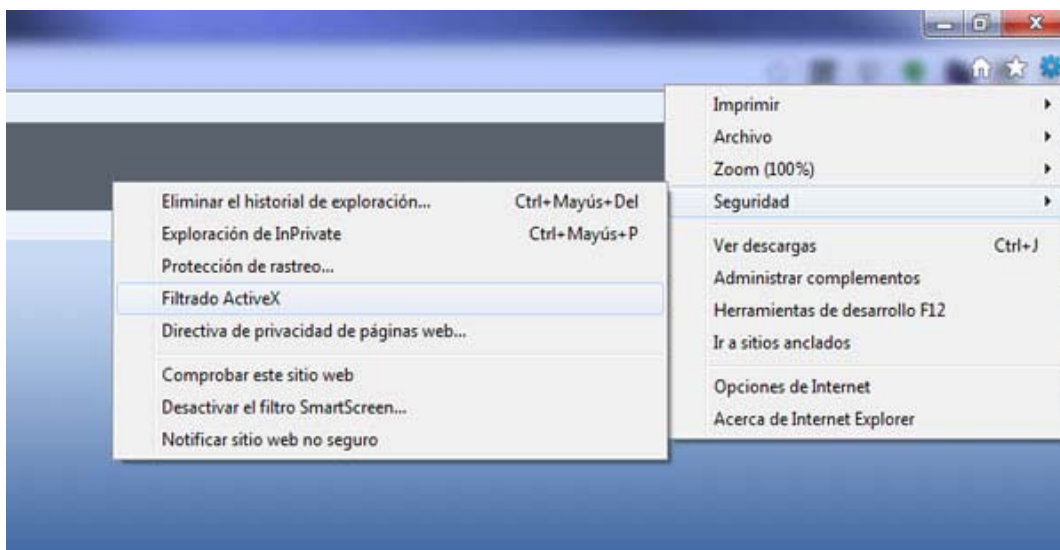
Imprimir
Archivo
Zoom (100%)
Seguridad

Eliminar el historial de exploración... Ctrl+Mayús+Del
Exploración de InPrivate Ctrl+Mayús+P
Protección de rastreo...
Filtrado ActiveX
Directiva de privacidad de páginas web...

Comprobar este sitio web
Desactivar el filtro SmartScreen...
Notificar sitio web no seguro

Ver descargas Ctrl+J
Administrar complementos
Herramientas de desarrollo F12
Ir a sitios anclados

Opciones de Internet
Acerca de Internet Explorer